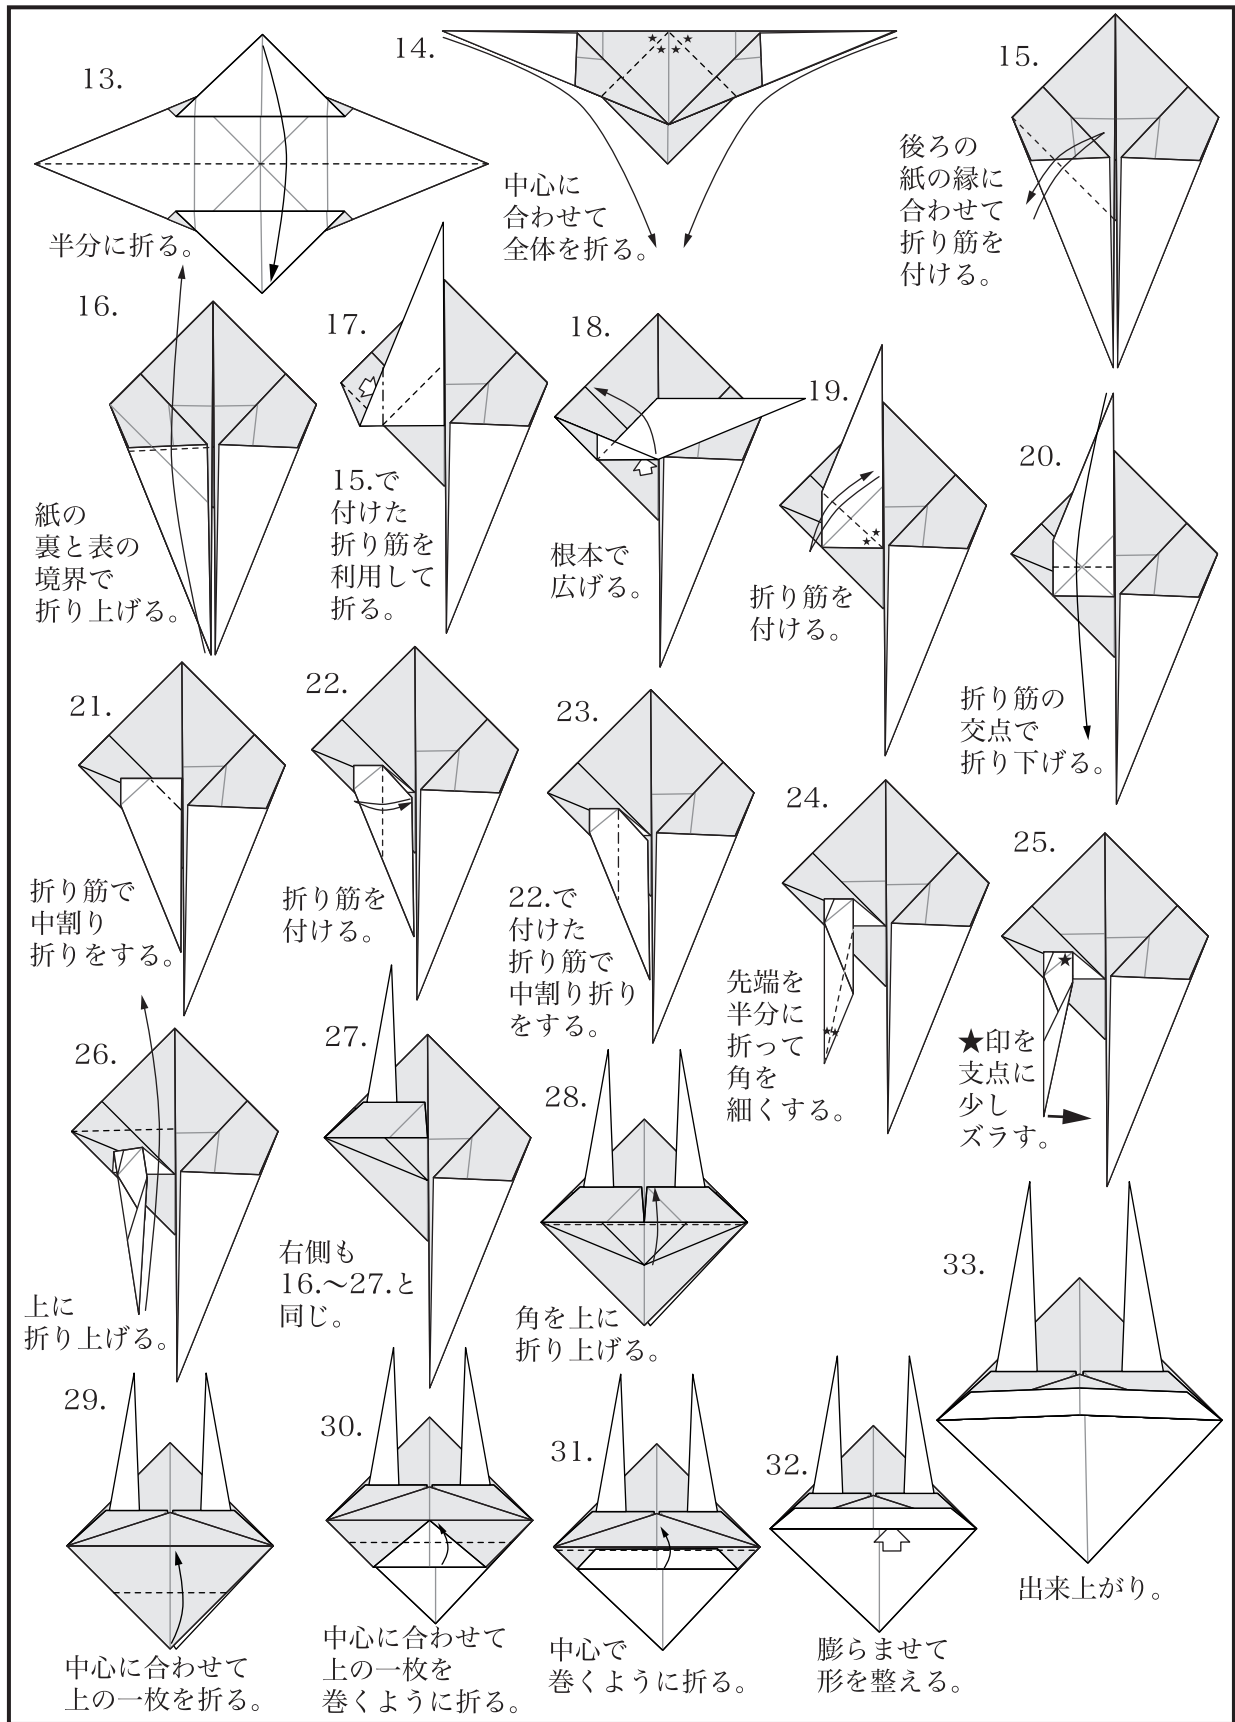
13.

半分に折る。

14.

中心に合わせて全体を折る。

15.

後ろの紙の縁に合わせて折り筋を付ける。

16.

紙の裏と表の境界で折り上げる。

17.

15.で付けた折り筋を利用して折る。

18.

根本で広げる。

19.

折り筋を付ける。

20.

折り筋の交点で折り下げる。

21.

折り筋で中割り折りをする。

22.

折り筋を付ける。

23.

22.で付けた折り筋で中割り折りをする。

24.

先端を半分に折って角を細くする。

25.

★印を支点に少しズラす。

26.

上に折り上げる。

27.

右側も16.~27.と同じ。

28.

角を上に折り上げる。

29.

中心に合わせて上の一枚を折る。

30.

中心に合わせて上の一枚を巻くように折る。

31.

中心で巻くように折る。

32.

膨らませて形を整える。

33.

出来上がり。